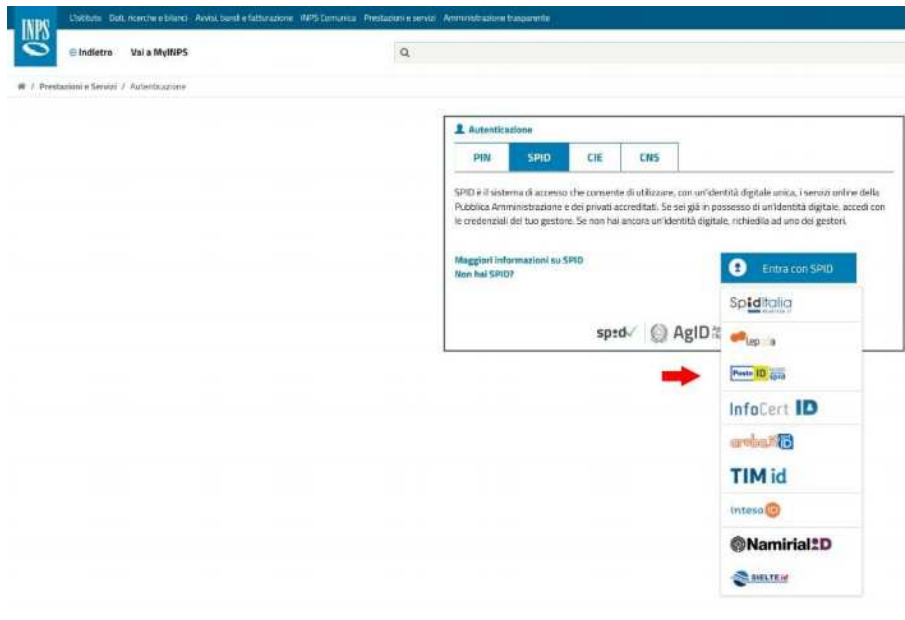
INPS

Istituto   Dati, ricerche e bilanci   Avvisi, bandi e fatturazione   INPS Comunica   Prestazioni e servizi   Amministrazione trasparente

Indietro   Vai a MyINPS

/ Prestazioni e Servizi / Autenticazione

Autenticazione

| PIN | SPID | CIE | CNS |
|---|---|---|---|

SPID è il sistema di accesso che consente di utilizzare, con un'identità digitale unica, i servizi online della Pubblica Amministrazione e dei privati accreditati. Se sei già in possesso di un'identità digitale, accedi con le credenziali del tuo gestore. Se non hai ancora un'identità digitale, richiedila ad uno dei gestori.

Maggiori informazioni su SPID
Non hai SPID?

Entra con SPID

SpidItalia
Lepida
Poste ID spid
InfoCert ID
aruba ID
TIM id
intesa ID
Namirial ID
SIELTE id

spid   AgID